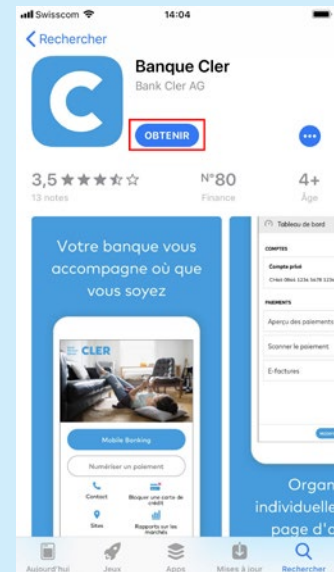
Swisscom 14:04

Rechercher

Banque Cler
Bank Cler AG

OBTENIR

3,5 ★★★★☆
13 notes

N°80
Finance

4+
Âge

Votre banque vous accompagne où que vous soyez

CLER

Mobile Banking

Numériser un paiement

Contact

Bloquer une carte de crédit

Sites

Rapports sur les marchés

Tableau de bord

COMPTES

Compte privé

CH44 0844 123x 5678 123x

PAIEMENTS

Aperçu des paiements

Scanner le paiement

E-factures

Organ
individuelle
page d'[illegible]

Aujourd'hui

Jeux

Apps

Mises à jour

Rechercher